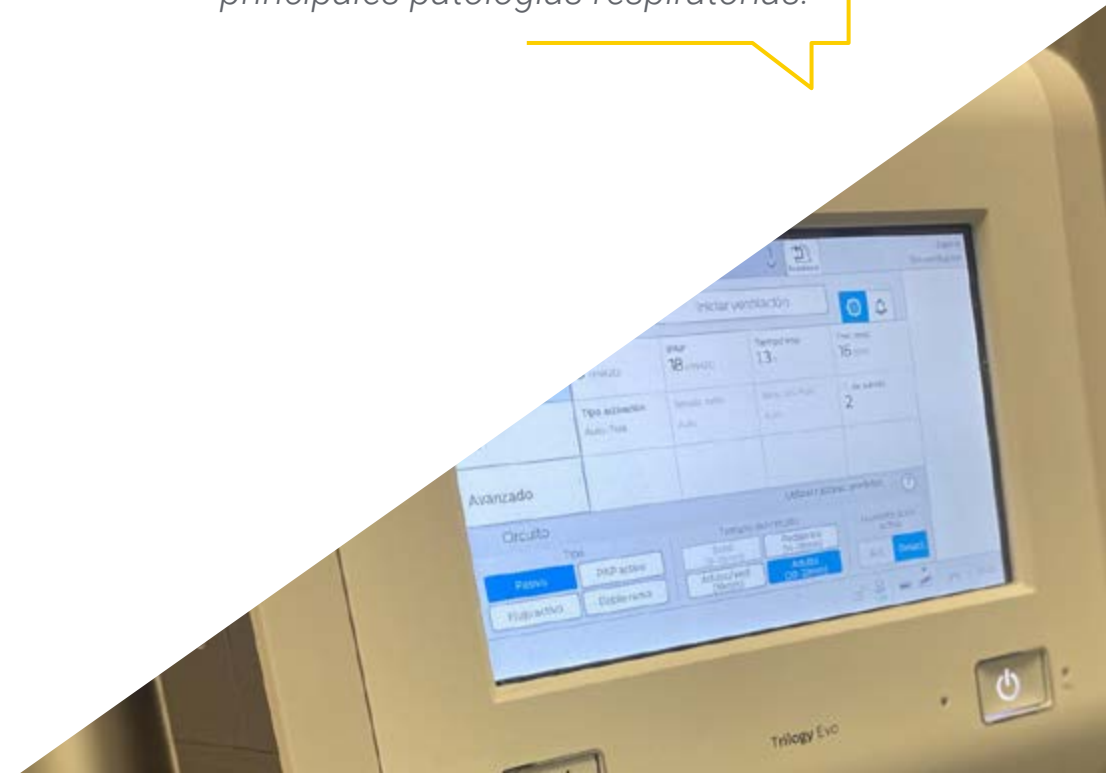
principales patologías respiratorias.

Iniciar ventilación

IPAP
18

Tiempo insp.
13

Frec. resp.
16

Tipo activación
Auto-Trak

Avanzado

Circuito

Tipo

Pasivo

PAP activo

Flujo activo

Doble rama

Adulto

Trilogy Evo